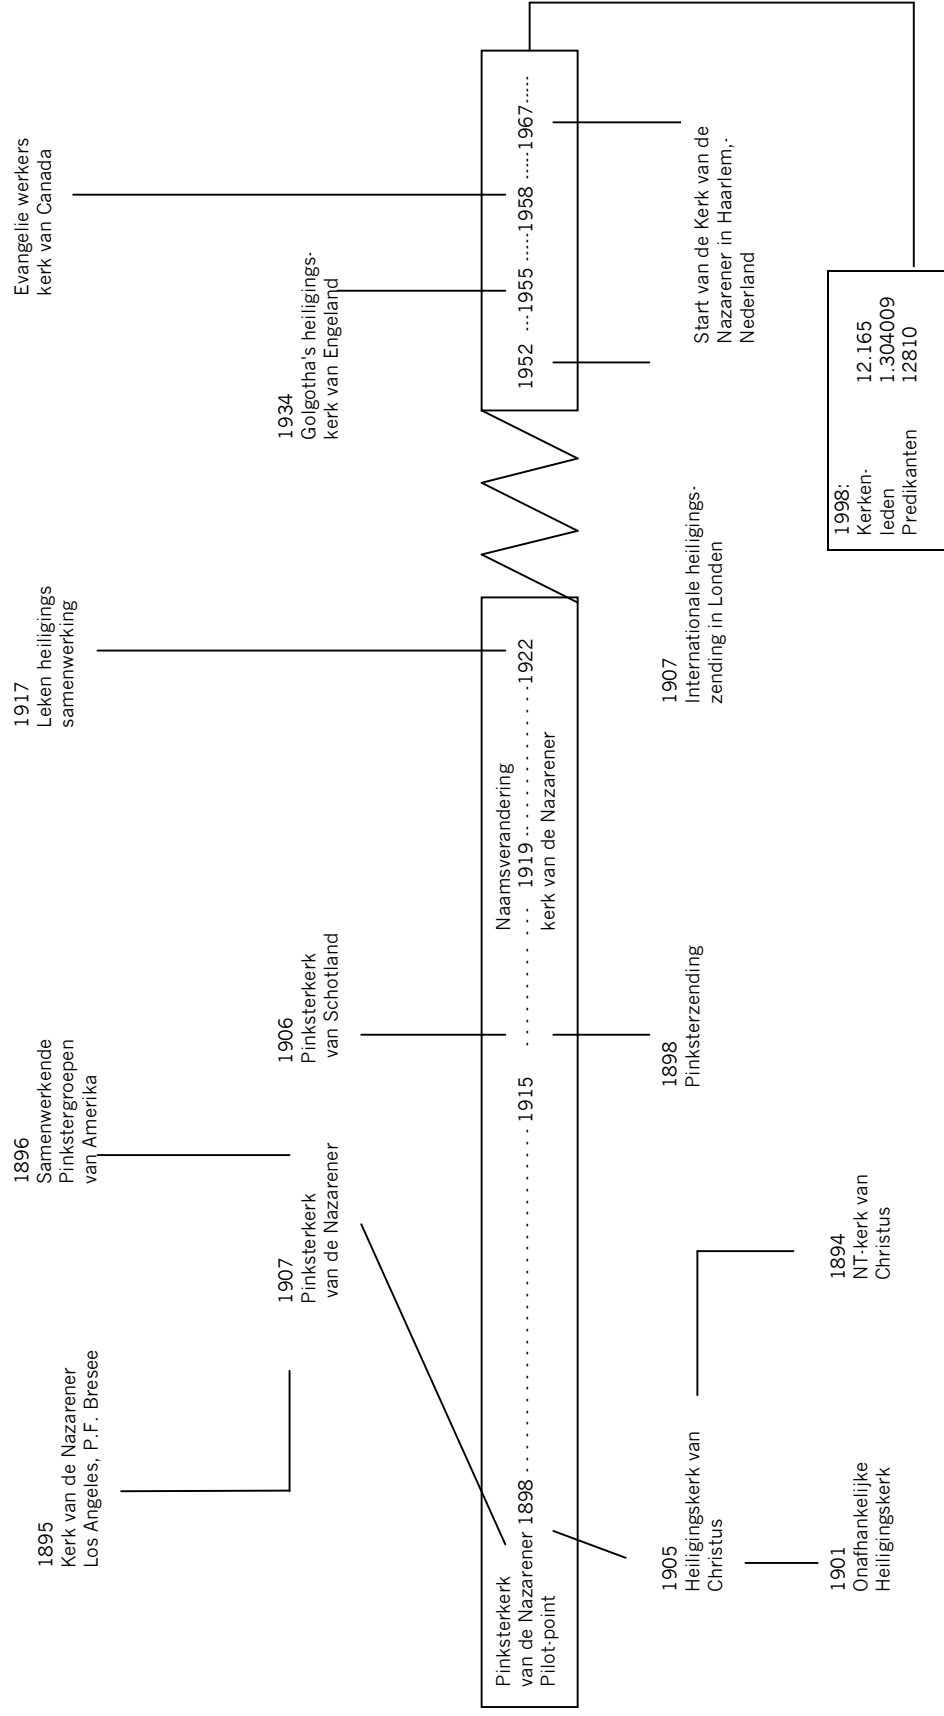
Evangelie werkers kerk van Canada

1934
Golgotha's heiligingskerk van Engeland

1917
Leken heiligings samenwerking

1896
Samenwerkende Pinkstergroepen van Amerika

1906
Pinksterkerk van Schotland

1907
Pinksterkerk van de Nazarener

1895
Kerk van de Nazarener Los Angeles, P.F. Bresee

Pinksterkerk van de Nazarener 1898 ........ 1915 ........ Naamsverandering 1919 kerk van de Nazarener ........ 1922
Pilot-point

1952 ... 1955 ..... 1958 ..... 1967 .....

Start van de Kerk van de Nazarener in Haarlem,- Nederland

1998:
Kerkenleden 12.165 1.304009
Predikanten 12810

1907
Internationale heiligingszending in Londen

1898
Pinksterzending

1894
NT-kerk van Christus

1905
Heiligingskerk van Christus

1901
Onafhankelijke Heiligingskerk